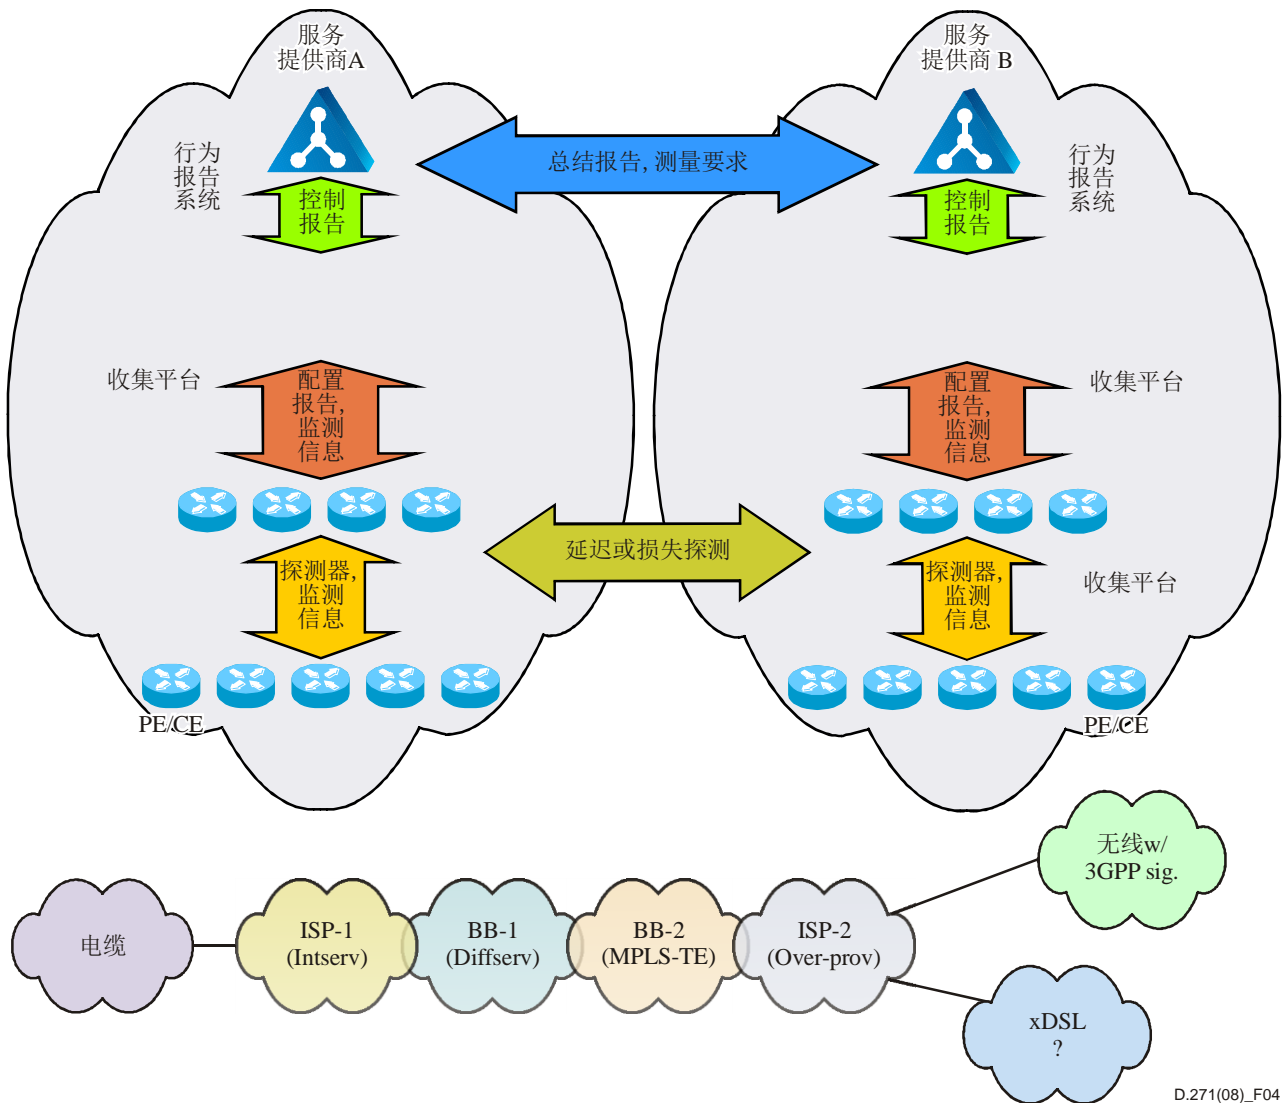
服务
提供商A

服务
提供商 B

行为
报告
系统

总结报告, 测量要求

行为
报告
系统

控制
报告

控制
报告

收集平台

配置
报告,
监测
信息

配置
报告,
监测
信息

收集平台

延迟或损失探测

探测器,
监测
信息

探测器,
监测
信息

收集平台

PE/CE

PE/CE

无线w/
3GPP sig.

电缆

ISP-1
(Intserv)

BB-1
(Diffserv)

BB-2
(MPLS-TE)

ISP-2
(Over-prov)

xDSL
?

D.271(08)_F04